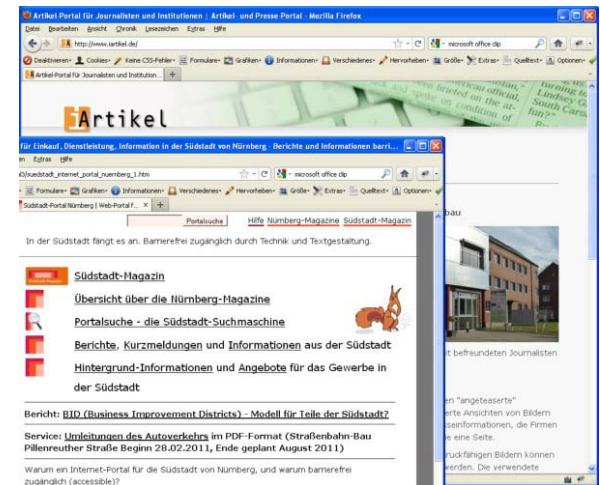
Artikel-Portal für Journalisten und Institutionen | Artikel- und Presse Portal - Mozilla Firefox
Datei Bearbeiten Ansicht Chronik Lesezeichen Extras Hilfe
http://www.iartikel.de/
microsoft office clip
Deaktivieren Cookies Keine CSS-Fehler Formulare Grafiken Informationen Verschiedenes Hervorheben Größe Extras Quelltext Optionen
Artikel-Portal für Journalisten und Institution...
Artikel

für Einkauf, Dienstleistung, Information in der Südstadt von Nürnberg - Berichte und Informationen barri...
en Extras Hilfe
d/suedstadt_internet_portal_nuernberg_1.htm
microsoft office clip
Formulare Grafiken Informationen Verschiedenes Hervorheben Größe Extras Quelltext Optionen
Südstadt-Portal Nürnberg | Web-Portal f...
Portalsuche Hilfe Nürnberg-Magazine Südstadt-Magazin

In der Südstadt fängt es an. Barrierefrei zugänglich durch Technik und Textgestaltung.

Südstadt-Magazin
Übersicht über die Nürnberg-Magazine
Portalsuche - die Südstadt-Suchmaschine
Berichte, Kurzmeldungen und Informationen aus der Südstadt
Hintergrund-Informationen und Angebote für das Gewerbe in der Südstadt

Bericht: BID (Business Improvement Districts) - Modell für Teile der Südstadt?

Service: Umleitungen des Autoverkehrs im PDF-Format (Straßenbahn-Bau Pillenreuther Straße Beginn 28.02.2011, Ende geplant August 2011)

Warum ein Internet-Portal für die Südstadt von Nürnberg, und warum barrierefrei zugänglich (accessible)?

bau
t befreundeten Journalisten
en "angeteaserte"
erte Ansichten von Bildern
seinformationen, die Firmen
e eine Seite.
ruckfähigen Bildern können
werden. Die verwendete